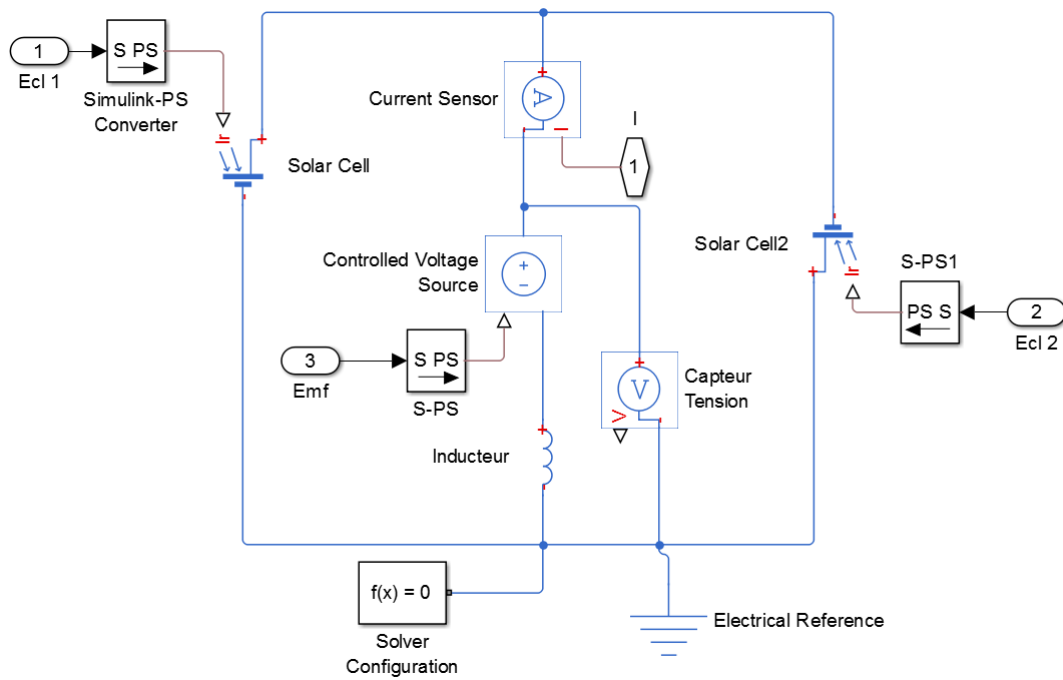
1
Ecl 1
S PS
Simulink-PS Converter
Solar Cell
Current Sensor
I
1
Controlled Voltage Source
3
Emf
S PS
S-PS
Inducteur
Capteur Tension
V
Solar Cell2
S-PS1
PS S
2
Ecl 2
f(x) = 0
Solver Configuration
Electrical Reference